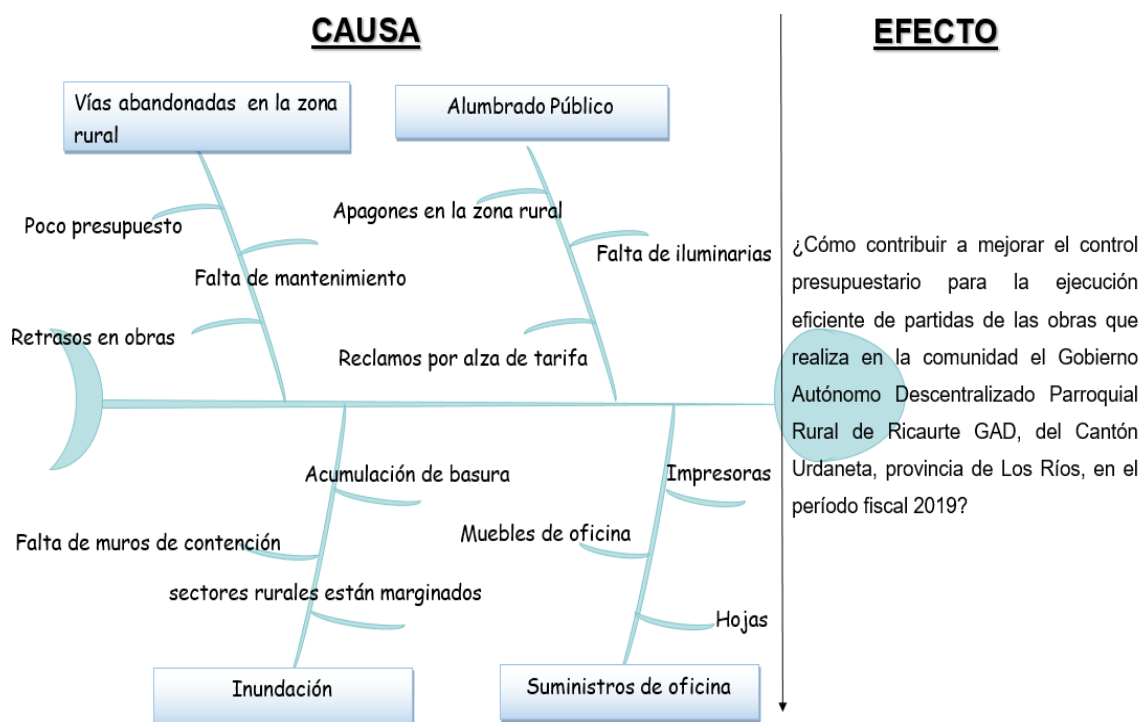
CAUSA

EFECTO

Vías abandonadas en la zona rural

Alumbrado Público

Poco presupuesto

Apagones en la zona rural

Falta de iluminarias

Falta de mantenimiento

Retrasos en obras

Reclamos por alza de tarifa

Acumulación de basura

Impresoras

Muebles de oficina

Falta de muros de contención

sectores rurales están marginados

Hojas

Inundación

Suministros de oficina

¿Cómo contribuir a mejorar el control presupuestario para la ejecución eficiente de partidas de las obras que realiza en la comunidad el Gobierno Autónomo Descentralizado Parroquial Rural de Ricaurte GAD, del Cantón Urdaneta, provincia de Los Ríos, en el período fiscal 2019?